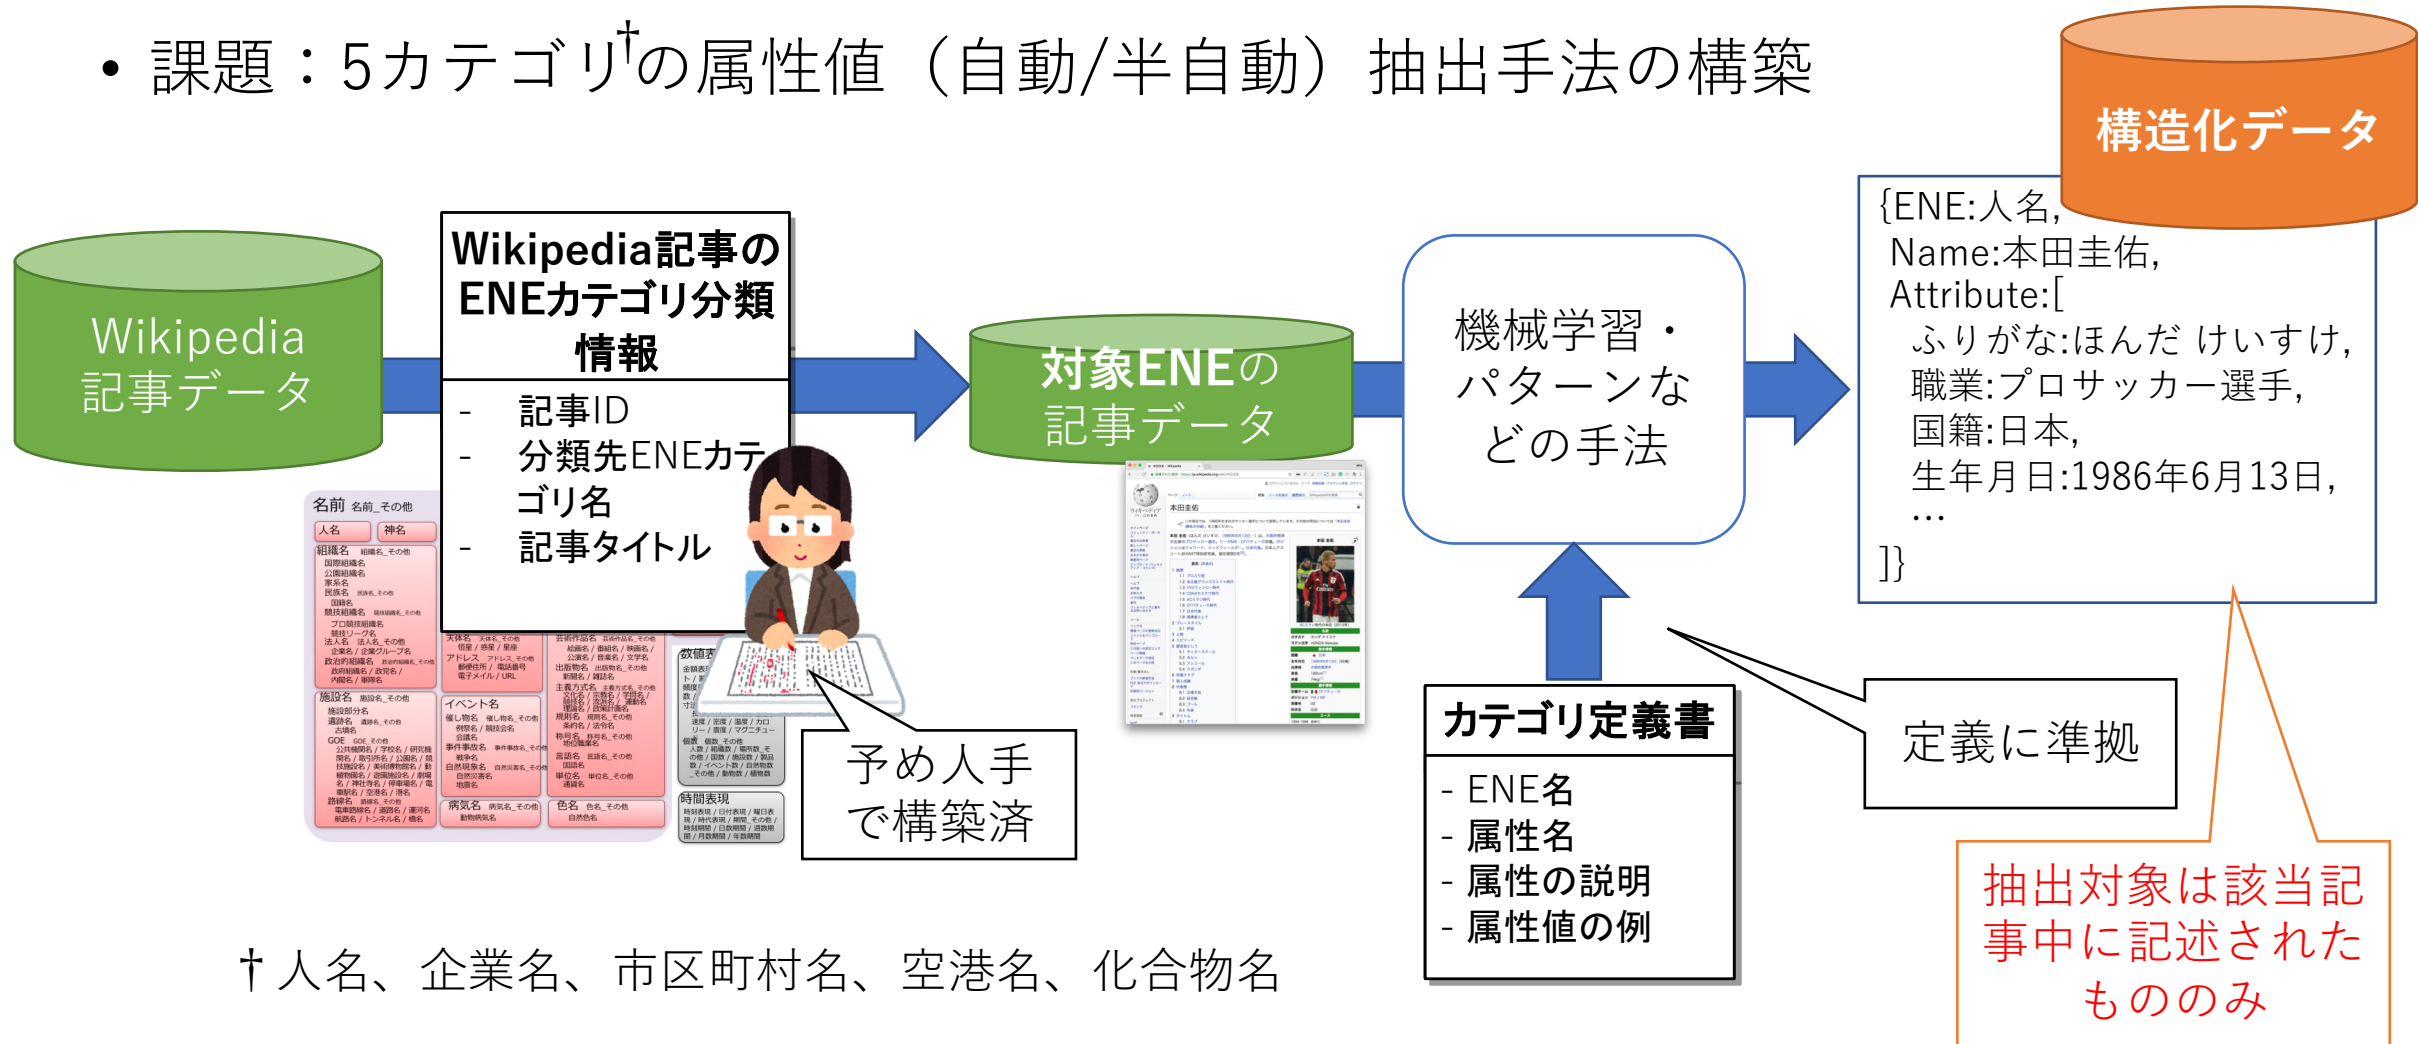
• 課題：5カテゴリ†の属性値（自動/半自動）抽出手法の構築

構造化データ

Wikipedia 記事データ

Wikipedia記事の ENEカテゴリ分類 情報

- 記事ID
- 分類先ENEカテゴリ名
- 記事タイトル

対象ENEの 記事データ

機械学習・パターンなどの手法

{ENE:人名,
Name:本田圭佑,
Attribute:[
ふりがな:ほんだ けいすけ,
職業:プロサッカー選手,
国籍:日本,
生年月日:1986年6月13日,
…
]}

予め人手で構築済

カテゴリ定義書

- ENE名
- 属性名
- 属性の説明
- 属性値の例

定義に準拠

抽出対象は該当記事中に記述されたもののみ

† 人名、企業名、市区町村名、空港名、化合物名